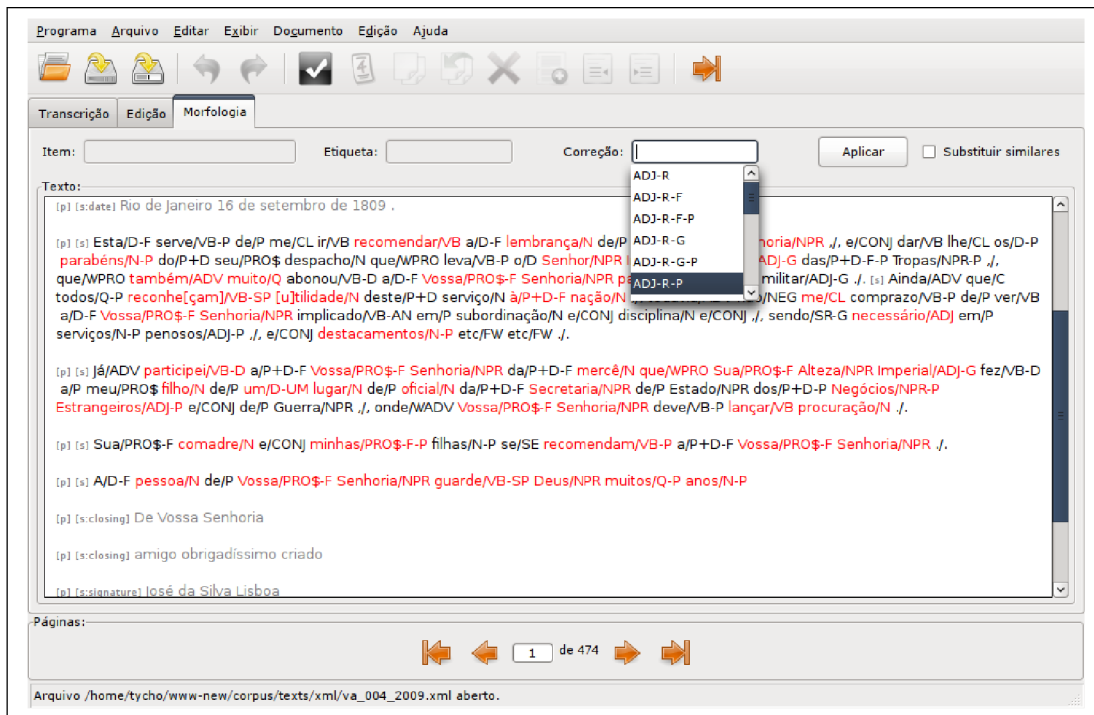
Programa Arquivo Editar Exibir Documento Edição Ajuda

Transcrição Edição Morfologia

Item: Etiqueta: Correção: Aplicar Substituir similares

ADJ-R
ADJ-R-F
ADJ-R-F-P
ADJ-R-G
ADJ-R-G-P
ADJ-R-P

Texto:

[p] [s:date] Rio de Janeiro 16 de setembro de 1809 .

[p] [s] Esta/D-F serve/VB-P de/P me/CL ir/VB recomendar/VB a/D-F lembrança/N de/P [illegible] horia/NPR ./, e/CONJ dar/VB lhe/CL os/D-P parabéns/N-P do/P+D seu/PRO$ despacho/N que/WPRO leva/VB-P o/D Senhor/NPR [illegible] ADJ-G das/P+D-F-P Tropas/NPR-P ./, que/WPRO também/ADV muito/Q abonou/VB-D a/D-F Vossa/PRO$-F Senhoria/NPR pa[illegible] militar/ADJ-G ./. [s] Ainda/ADV que/C todos/Q-P reconhe[çam]/VB-SP [u]tilidade/N deste/P+D serviço/N à/P+D-F nação/N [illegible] /NEG me/CL comprazo/VB-P de/P ver/VB a/D-F Vossa/PRO$-F Senhoria/NPR implicado/VB-AN em/P subordinação/N e/CONJ disciplina/N e/CONJ ./, sendo/SR-G necessário/ADJ em/P serviços/N-P penosos/ADJ-P ./, e/CONJ destacamentos/N-P etc/FW etc/FW ./.

[p] [s] Já/ADV participei/VB-D a/P+D-F Vossa/PRO$-F Senhoria/NPR da/P+D-F mercê/N que/WPRO Sua/PRO$-F Alteza/NPR Imperial/ADJ-G fez/VB-D a/P meu/PRO$ filho/N de/P um/D-UM lugar/N de/P oficial/N da/P+D-F Secretaria/NPR de/P Estado/NPR dos/P+D-P Negócios/NPR-P Estrangeiros/ADJ-P e/CONJ de/P Guerra/NPR ./, onde/WADV Vossa/PRO$-F Senhoria/NPR deve/VB-P lançar/VB procuração/N ./.

[p] [s] Sua/PRO$-F comadre/N e/CONJ minhas/PRO$-F-P filhas/N-P se/SE recomendam/VB-P a/P+D-F Vossa/PRO$-F Senhoria/NPR ./.

[p] [s] A/D-F pessoa/N de/P Vossa/PRO$-F Senhoria/NPR guarde/VB-SP Deus/NPR muitos/Q-P anos/N-P

[p] [s:closing] De Vossa Senhoria

[p] [s:closing] amigo obrigadíssimo criado

[p] [s:signature] José da Silva Lisboa

Páginas:

1 de 474

Arquivo /home/tycho/www-new/corpus/texts/xml/va_004_2009.xml aberto.